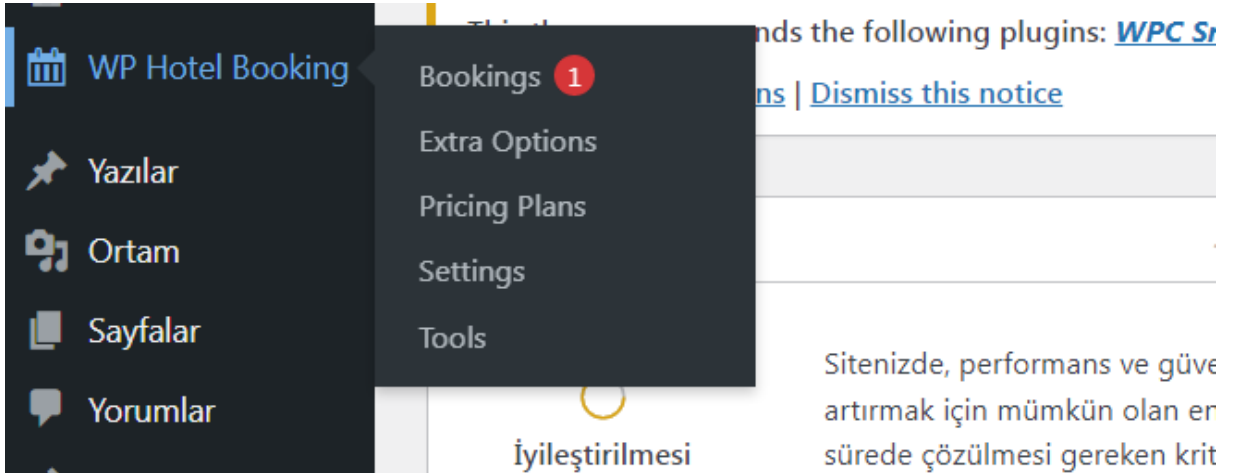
WP Hotel Booking

Yazılar

Ortam

Sayfalar

Yorumlar

Bookings 1

Extra Options

Pricing Plans

Settings

Tools

This th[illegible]nds the following plugins: WPC Sr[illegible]

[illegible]ns | Dismiss this notice

Sitenizde, performans ve güve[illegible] artırmak için mümkün olan en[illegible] sürede çözülmesi gereken krit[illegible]

İyileştirilmesi